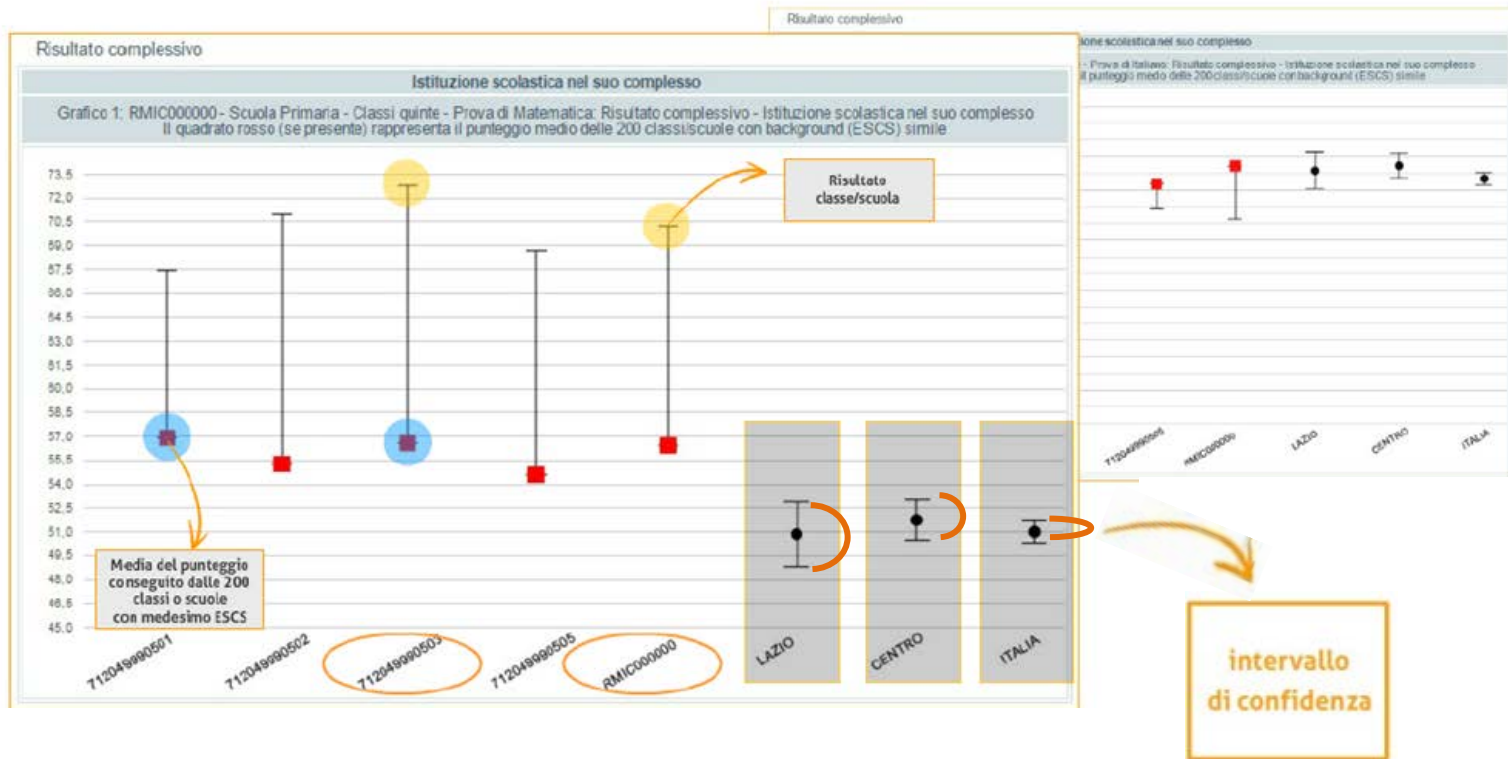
Risultato complessivo

Istituzione scolastica nel suo complesso

Grafico 1: RMIC000000 - Scuola Primaria - Classi quinte - Prova di Matematica: Risultato complessivo - Istituzione scolastica nel suo complesso
Il quadrato rosso (se presente) rappresenta il punteggio medio delle 200 classi/scuole con background (ESCS) simile

73,5
72,0
70,5
69,0
67,5
66,0
64,5
63,0
61,5
60,0
58,5
57,0
55,5
54,0
52,5
51,0
49,5
48,0
46,5
45,0

Risultato classe/scuola

Media del punteggio conseguito dalle 200 classi o scuole con medesimo ESCS

712049990501
712049990502
712049990503
712049990505
RMIC000000
LAZIO
CENTRO
ITALIA

Risultato complessivo

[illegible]zione scolastica nel suo complesso

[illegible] - Prova di Italiano: Risultato complessivo - Istituzione scolastica nel suo complesso
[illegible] il punteggio medio delle 200 classi/scuole con background (ESCS) simile

712049990505
RMIC000000
LAZIO
CENTRO
ITALIA

intervallo di confidenza